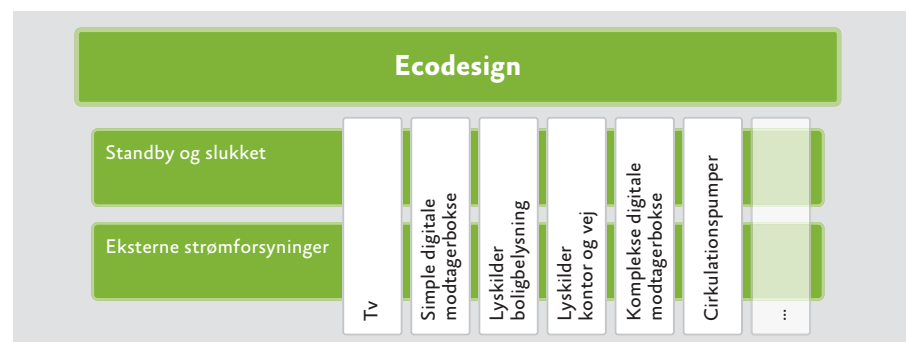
Ecodesign

Standby og slukket

Eksterne strømforsyninger

Tv

Simple digitale modtagerbokse

Lyskilder boligbelysning

Lyskilder kontor og vej

Komplekse digitale modtagerbokse

Cirkulationspumper

...